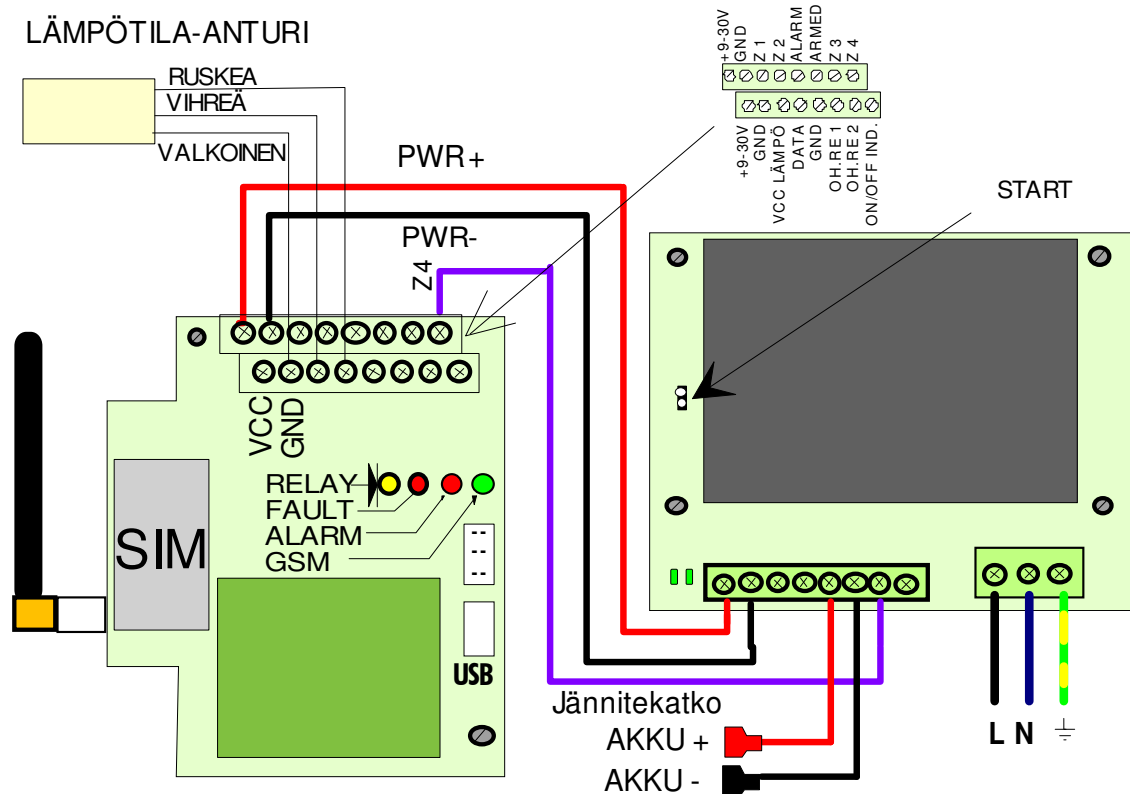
LÄMPÖTILA-ANTURI

RUSKEA
VIHREÄ
VALKOINEN

PWR+

PWR-

Z4

+9-30V
GND
Z 1
Z 2
ALARM
ARMED
Z 3
Z 4

+9-30V
GND
VCC LÄMPÖ
DATA
GND
OH.RE 1
OH.RE 2
ON/OFF IND.

START

VCC
GND

SIM

RELAY
FAULT
ALARM
GSM

USB

Jännitekatko
AKKU +
AKKU -

L N